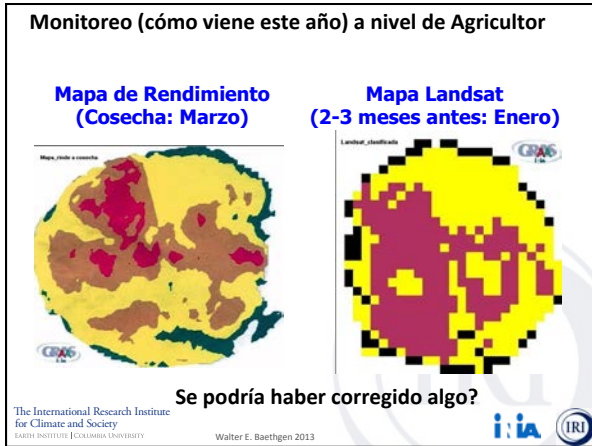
Monitoreo (cómo viene este año) a nivel de Agricultor

Mapa de Rendimiento (Cosecha: Marzo)

Mapa Landsat (2-3 meses antes: Enero)

Mapa_rinde a cosecha

Landsat_clasificada

GRAS

GRAS

Se podría haber corregido algo?

The International Research Institute for Climate and Society
Earth Institute | Columbia University

Walter E. Baethgen 2013

inia

IRI